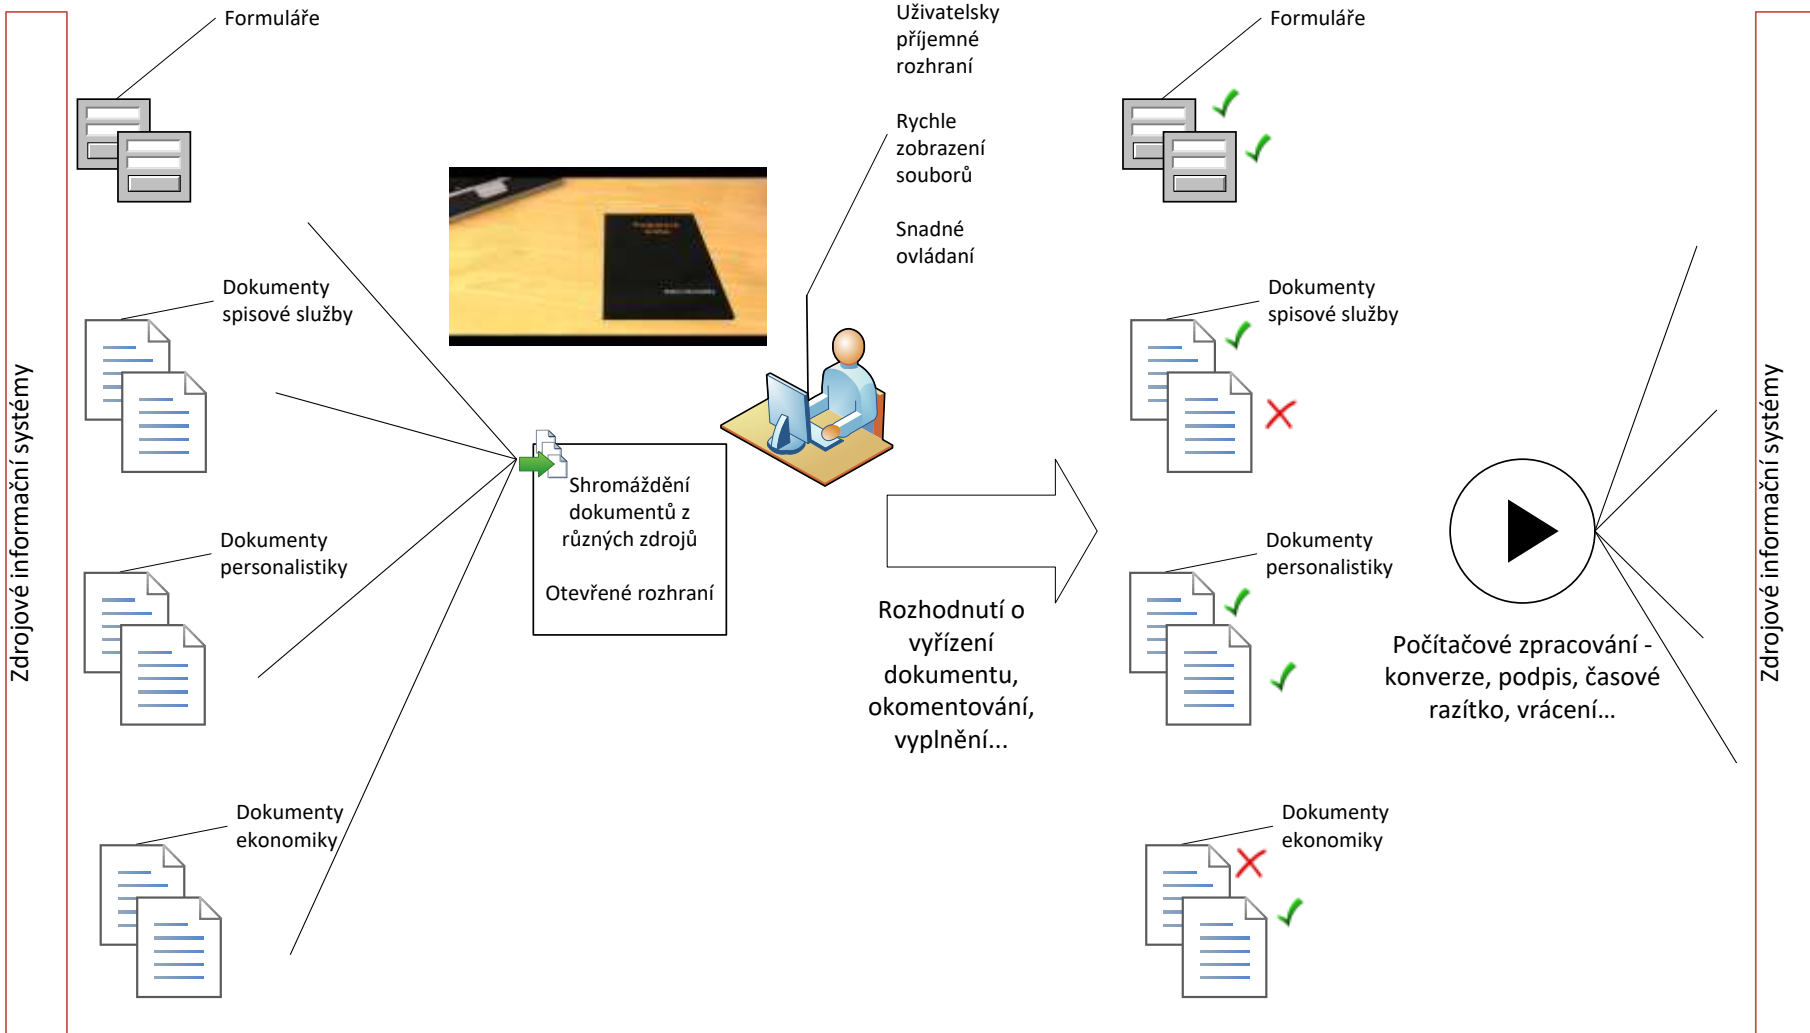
Zdrojové informační systémy

Formuláře

Dokumenty spisové služby

Dokumenty personalistiky

Dokumenty ekonomiky

Shromáždění dokumentů z různých zdrojů

Otevřené rozhraní

Uživatelsky příjemné rozhraní

Rychle zobrazení souborů

Snadné ovládaní

Rozhodnutí o vyřízení dokumentu, okomentování, vyplnění...

Formuláře

Dokumenty spisové služby

Dokumenty personalistiky

Dokumenty ekonomiky

Počítačové zpracování - konverze, podpis, časové razítko, vrácení...

Zdrojové informační systémy